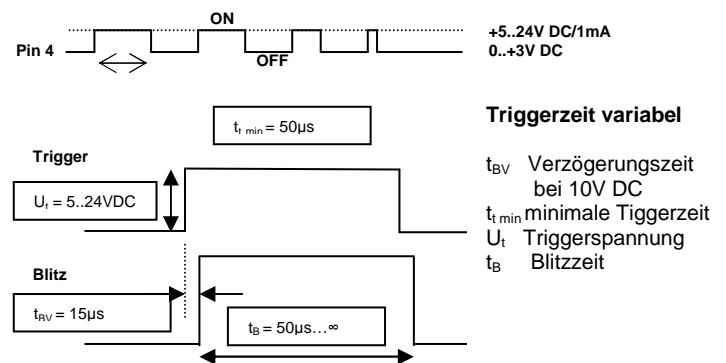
ON

Pin 4

OFF

+5..24V DC/1mA
0..+3V DC

$t_{t\ min}$ = 50µs

Triggerzeit variabel

Trigger

$U_t$ = 5..24VDC

$t_{BV}$ Verzögerungszeit bei 10V DC
$t_{t\ min}$ minimale Tiggerzeit
$U_t$ Triggerspannung
$t_B$ Blitzzeit

Blitz

$t_{RV}$ = 15µs

$t_B$ = 50µs…∞